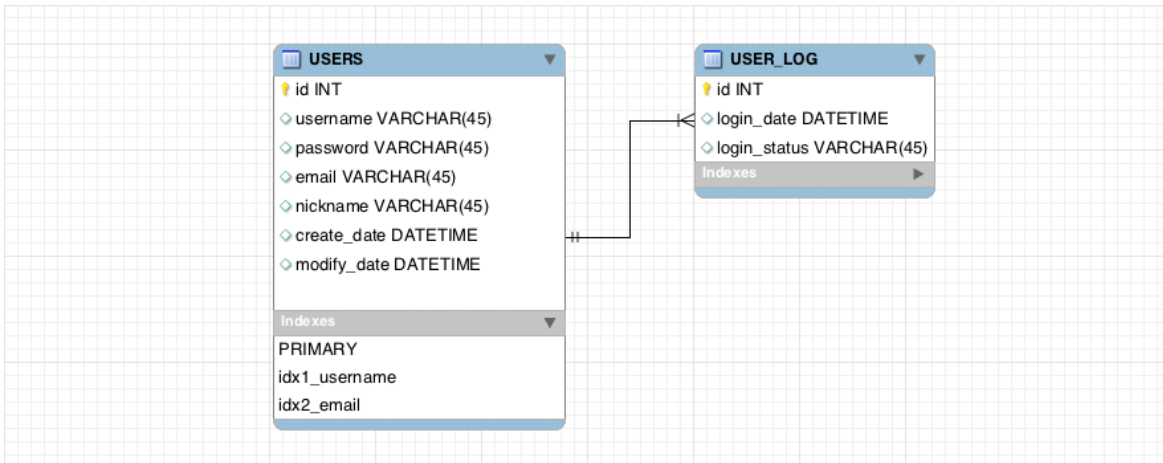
USERS

id INT
username VARCHAR(45)
password VARCHAR(45)
email VARCHAR(45)
nickname VARCHAR(45)
create_date DATETIME
modify_date DATETIME

Indexes

PRIMARY
idx1_username
idx2_email

USER_LOG

id INT
login_date DATETIME
login_status VARCHAR(45)

Indexes